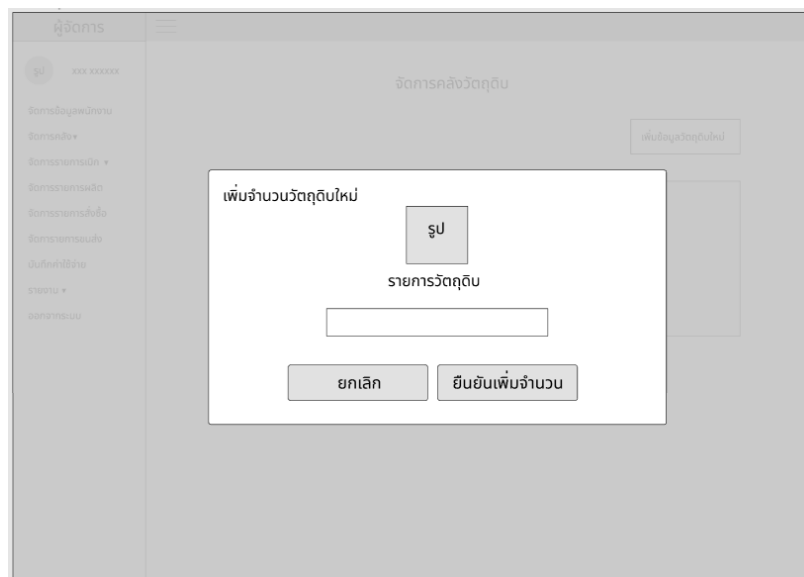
ผู้จัดการ

รูป xxx xxxxxx

จัดการข้อมูลพนักงาน
จัดการคลัง▾
จัดการรายการเบิก ▾
จัดการรายการผลิต
จัดการรายการสั่งซื้อ
จัดการรายการขนส่ง
บันทึกค่าใช้จ่าย
รายงาน ▾
ออกจากระบบ

จัดการคลังวัตถุดิบ

เพิ่มข้อมูลวัตถุดิบใหม่

เพิ่มจำนวนวัตถุดิบใหม่

รูป

รายการวัตถุดิบ

ยกเลิก

ยืนยันเพิ่มจำนวน